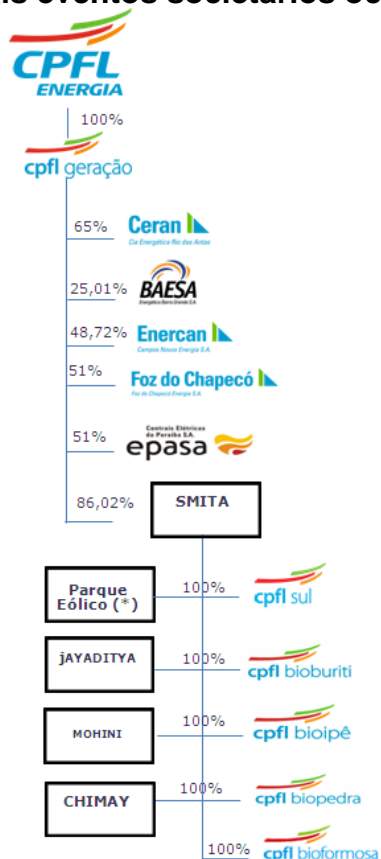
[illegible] eventos societários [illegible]

CPFL ENERGIA

100%

cpfl geração

65% Ceran Cia Energética Rio das Antas

25,01% BAESA Energética Barra Grande S.A.

48,72% Enercan Campos Novos Energia S.A.

51% Foz do Chapecó Foz do Chapecó Energia S.A.

51% Centrais Elétricas da Paraíba S.A. epasa

86,02% SMITA

Parque Eólico (*) 100% cpfl sul

jAYADITYA 100% cpfl bioburiti

MOHINI 100% cpfl bioipê

CHIMAY 100% cpfl biopedra

100% cpfl bioformosa